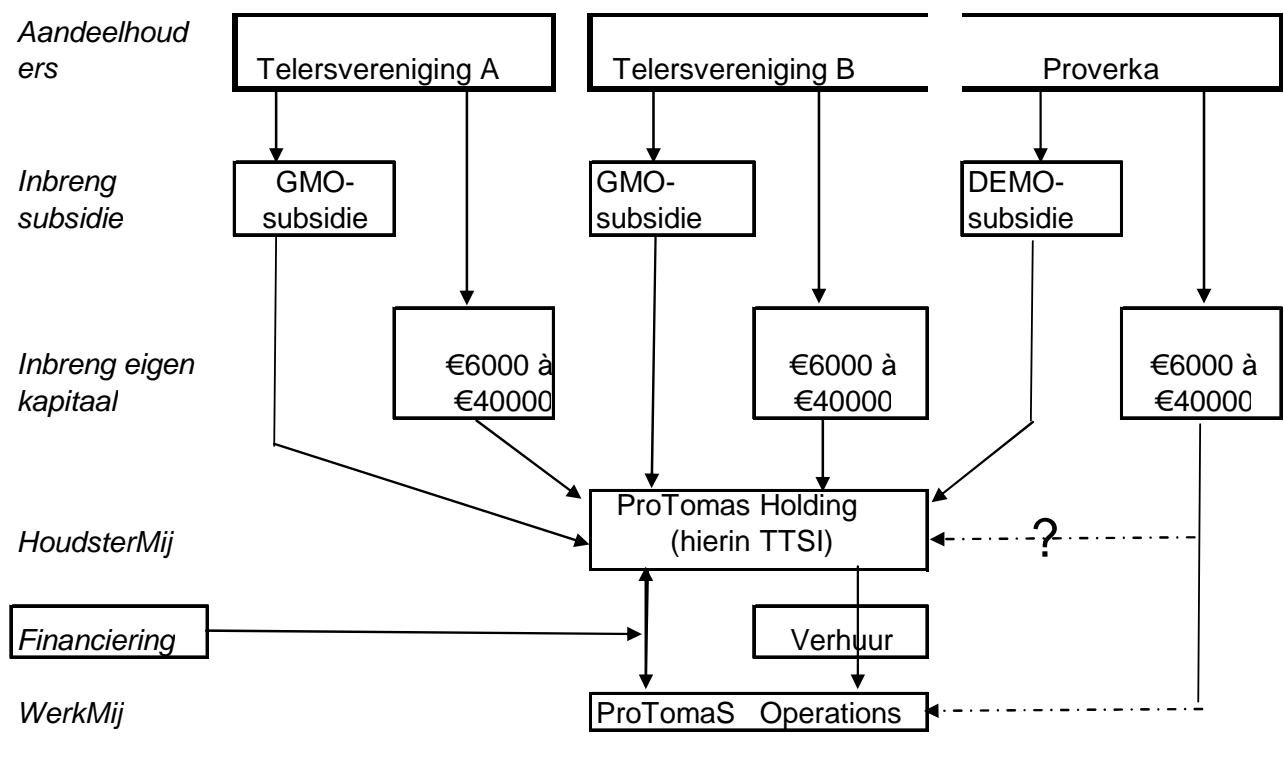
Aandeelhouders

Telersvereniging A

Telersvereniging B

Proverka

Inbreng subsidie

GMO-subsidie

GMO-subsidie

DEMO-subsidie

Inbreng eigen kapitaal

€6000 à €40000

€6000 à €40000

€6000 à €40000

HoudsterMij

ProTomas Holding (hierin TTSI)

?

Financiering

Verhuur

WerkMij

ProTomaS Operations